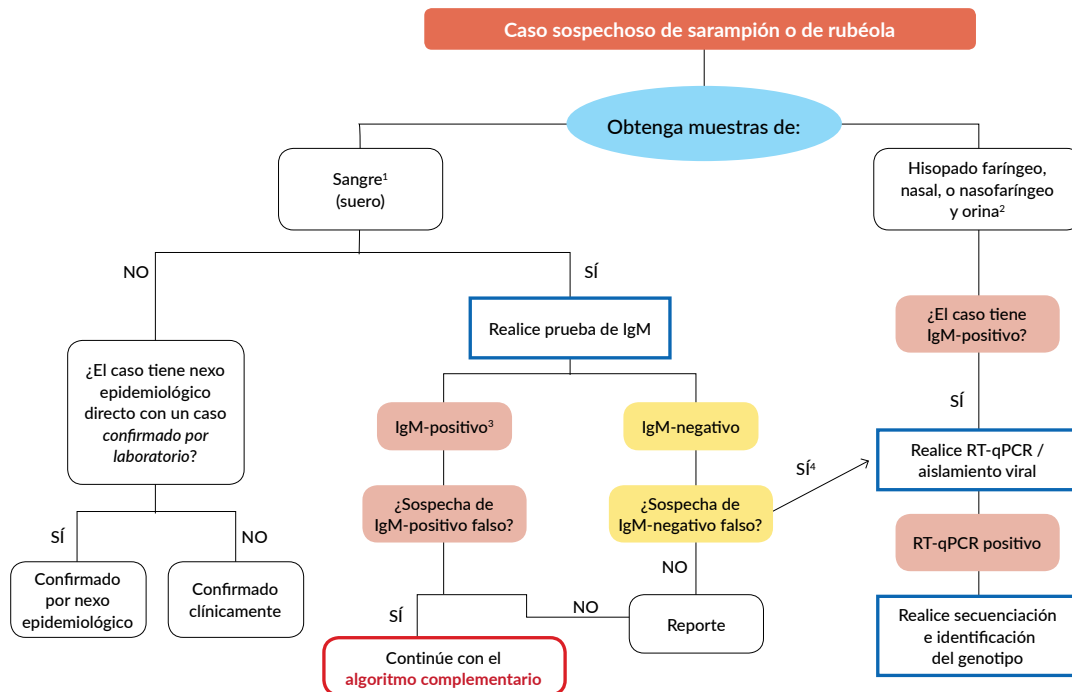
Caso sospechoso de sarampión o de rubéola

Obtenga muestras de:

Sangre$^1$ (suero)

Hisopado faríngeo, nasal, o nasofaríngeo y orina$^2$

NO

SÍ

¿El caso tiene nexo epidemiológico directo con un caso *confirmado por laboratorio*?

SÍ

NO

Confirmado por nexo epidemiológico

Confirmado clínicamente

Realice prueba de IgM

IgM-positivo$^3$

IgM-negativo

¿Sospecha de IgM-positivo falso?

¿Sospecha de IgM-negativo falso?

SÍ

NO

NO

Continúe con el algoritmo complementario

Reporte

SÍ$^4$

¿El caso tiene IgM-positivo?

SÍ

Realice RT-qPCR / aislamiento viral

RT-qPCR positivo

Realice secuenciación e identificación del genotipo